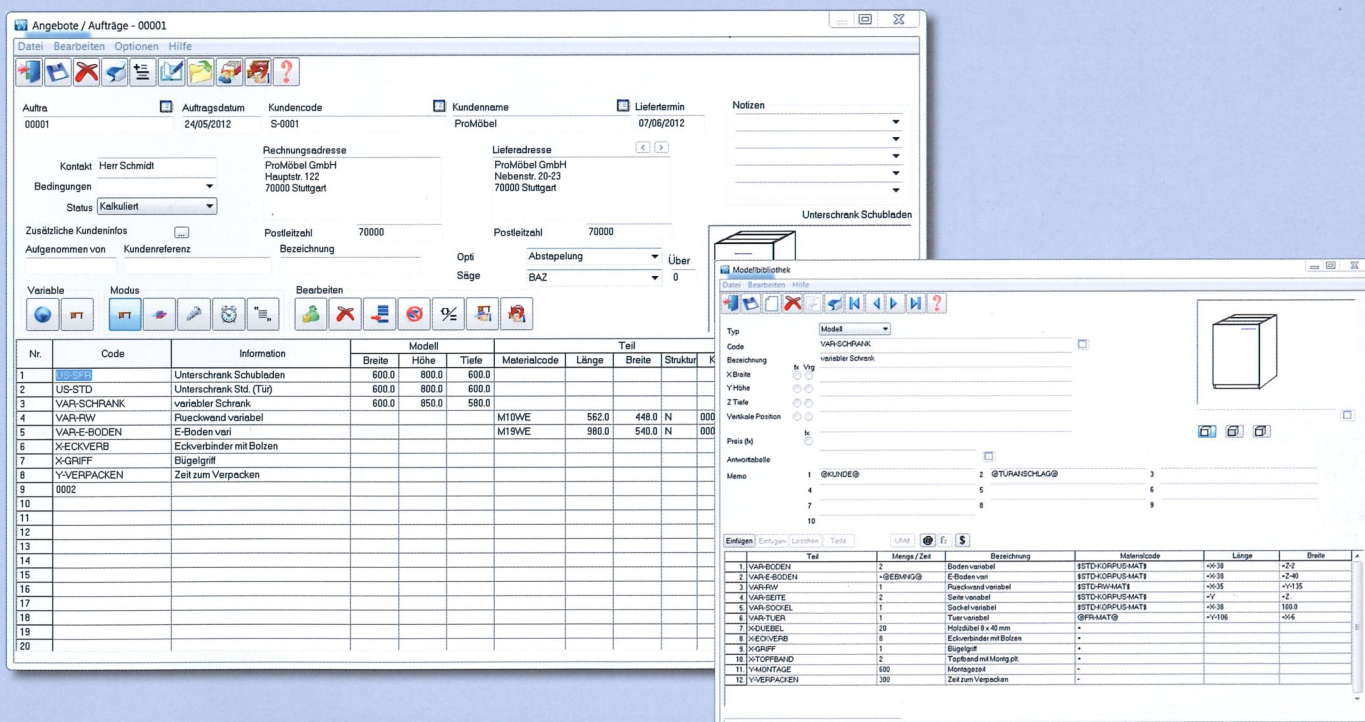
Angebote / Aufträge - 00001

Datei Bearbeiten Optionen Hilfe

Auftra 00001
Auftragsdatum 24/05/2012
Kundencode S-0001
Kundenname ProMöbel
Liefertermin 07/06/2012
Notizen

Kontakt Herr Schmidt
Bedingungen
Status Kalkuliert

Rechnungsadresse
ProMöbel GmbH
Hauptstr. 122
70000 Stuttgart

Lieferadresse
ProMöbel GmbH
Nebenstr. 20-23
70000 Stuttgart

Unterschrank Schubladen

Zusätzliche Kundeninfos
Postleitzahl 70000
Postleitzahl 70000
Aufgenommen von
Kundenreferenz
Bezeichnung
Opti Abstapelung
Säge BAZ
Über 0

Variable
Modus
Bearbeiten

| Nr. | Code | Information | Modell Breite | Modell Höhe | Modell Tiefe | Teil Materialcode | Teil Länge | Teil Breite | Teil Struktur | K |
|---|---|---|---|---|---|---|---|---|---|---|
| 1 | US-SFR | Unterschrank Schubladen | 600.0 | 800.0 | 600.0 | | | | | |
| 2 | US-STD | Unterschrank Std. (Tür) | 600.0 | 800.0 | 600.0 | | | | | |
| 3 | VAR-SCHRANK | variabler Schrank | 600.0 | 850.0 | 580.0 | | | | | |
| 4 | VAR-RW | Rueckwand variabel | | | | M10WE | 562.0 | 448.0 | N | 000 |
| 5 | VAR-E-BODEN | E-Boden vari | | | | M19WE | 980.0 | 540.0 | N | 000 |
| 6 | X-ECKVERB | Eckverbinder mit Bolzen | | | | | | | | |
| 7 | X-GRIFF | Bügelgriff | | | | | | | | |
| 8 | Y-VERPACKEN | Zeit zum Verpacken | | | | | | | | |
| 9 | 0002 | | | | | | | | | |
| 10 | | | | | | | | | | |
| 11 | | | | | | | | | | |
| 12 | | | | | | | | | | |
| 13 | | | | | | | | | | |
| 14 | | | | | | | | | | |
| 15 | | | | | | | | | | |
| 16 | | | | | | | | | | |
| 17 | | | | | | | | | | |
| 18 | | | | | | | | | | |
| 19 | | | | | | | | | | |
| 20 | | | | | | | | | | |

Modellbibliothek
Datei Bearbeiten Hilfe

Typ Modell
Code VAR-SCHRANK
Bezeichnung variabler Schrank
fx Vrg
X Breite
Y Höhe
Z Tiefe
Vertikale Position
Preis (fx)
Antworttabelle
Memo 1 @KUNDE@ 2 @TÜRANSCHLAG@ 3
4 5 6
7 8 9
10

Einfügen Einfügen Löschen Teile

| | Teil | Menge / Zeit | Bezeichnung | Materialcode | Länge | Breite |
|---|---|---|---|---|---|---|
| 1 | VAR-BODEN | 2 | Boden variabel | $STD-KORPUS-MAT$ | +X-38 | +Z-2 |
| 2 | VAR-E-BODEN | +@EBMNG@ | E-Boden vari | $STD-KORPUS-MAT$ | +X-38 | +Z-40 |
| 3 | VAR-RW | 1 | Rueckwand variabel | $STD-RW-MAT$ | +X-35 | +Y-135 |
| 4 | VAR-SEITE | 2 | Seite variabel | $STD-KORPUS-MAT$ | +Y | +Z |
| 5 | VAR-SOCKEL | 1 | Sockel variabel | $STD-KORPUS-MAT$ | +X-38 | 100.0 |
| 6 | VAR-TUER | 1 | Tuer variabel | @FR-MAT@ | +Y-106 | +X-6 |
| 7 | X-DUEBEL | 20 | Holzdübel 8 x 40 mm | + | | |
| 8 | X-ECKVERB | 8 | Eckverbinder mit Bolzen | + | | |
| 9 | X-GRIFF | 1 | Bügelgriff | + | | |
| 10 | X-TOPFBAND | 2 | Topfband mit Montg.plt. | + | | |
| 11 | Y-MONTAGE | 600 | Montagezeit | - | | |
| 12 | Y-VERPACKEN | 300 | Zeit zum Verpacken | - | | |